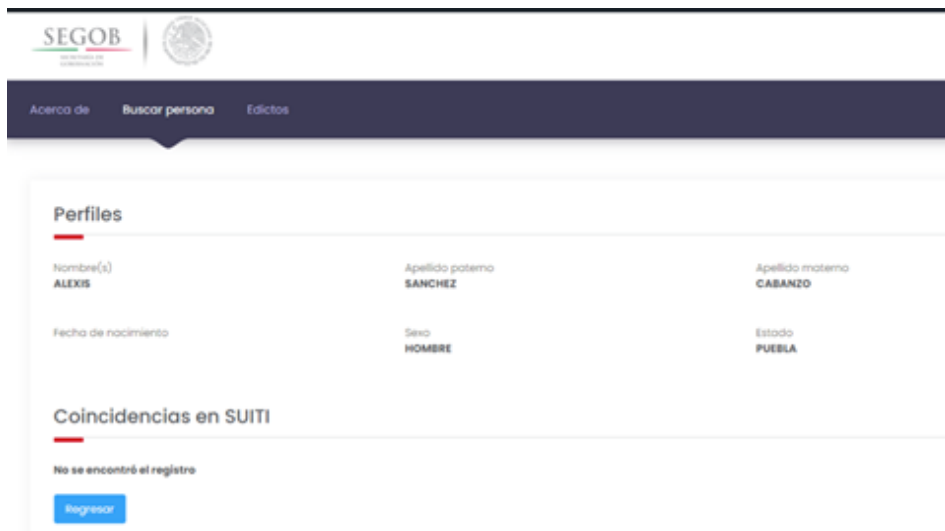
SEGOB
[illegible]

Acerca de Buscar persona Edictos

Perfiles

Nombre(s)
ALEXIS

Apellido paterno
SANCHEZ

Apellido materno
CABANZO

Fecha de nacimiento

Sexo
HOMBRE

Estado
PUEBLA

Coincidencias en SUITI

No se encontró el registro

Regresar